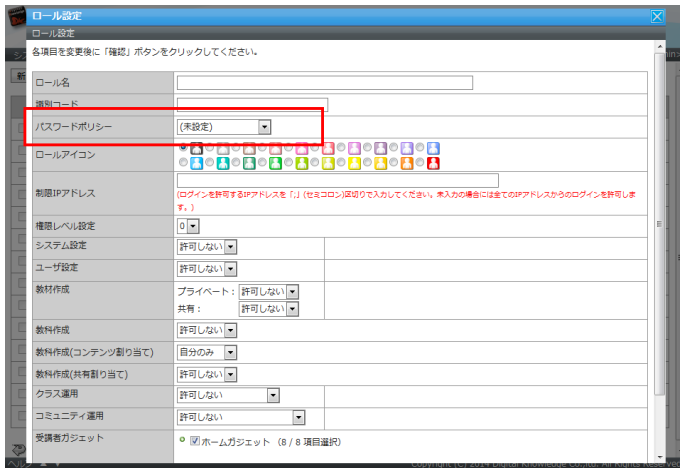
ロール設定

ロール設定

各項目を変更後に「確認」ボタンをクリックしてください。

| | |
|---|---|
| ロール名 | |
| 識別コード | |
| パスワードポリシー | (未設定) |
| ロールアイコン | |
| 制限IPアドレス | (ログインを許可するIPアドレスを「;」(セミコロン)区切りで入力してください。未入力の場合には全てのIPアドレスからのログインを許可します。) |
| 権限レベル設定 | 0 |
| システム設定 | 許可しない |
| ユーザ設定 | 許可しない |
| 教材作成 | プライベート： 許可しない 共有： 許可しない |
| 教科作成 | 許可しない |
| 教科作成(コンテンツ割り当て) | 自分のみ |
| 教科作成(共有割り当て) | 許可しない |
| クラス運用 | 許可しない |
| コミュニティ運用 | 許可しない |
| 受講者ガジェット | ホームガジェット (8 / 8 項目選択) |

Copyright (C) 2014 Digital Knowledge Co.,Ltd. All Rights Reserved